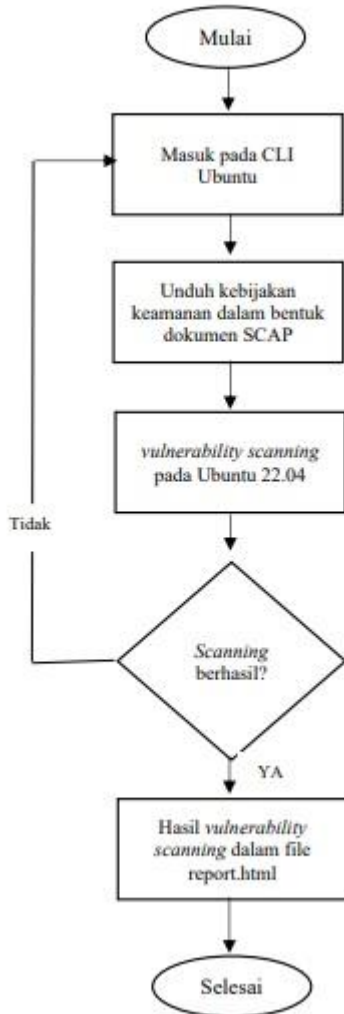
Mulai

Masuk pada CLI Ubuntu

Unduh kebijakan keamanan dalam bentuk dokumen SCAP

vulnerability scanning pada Ubuntu 22.04

Tidak

Scanning berhasil?

YA

Hasil vulnerability scanning dalam file report.html

Selesai